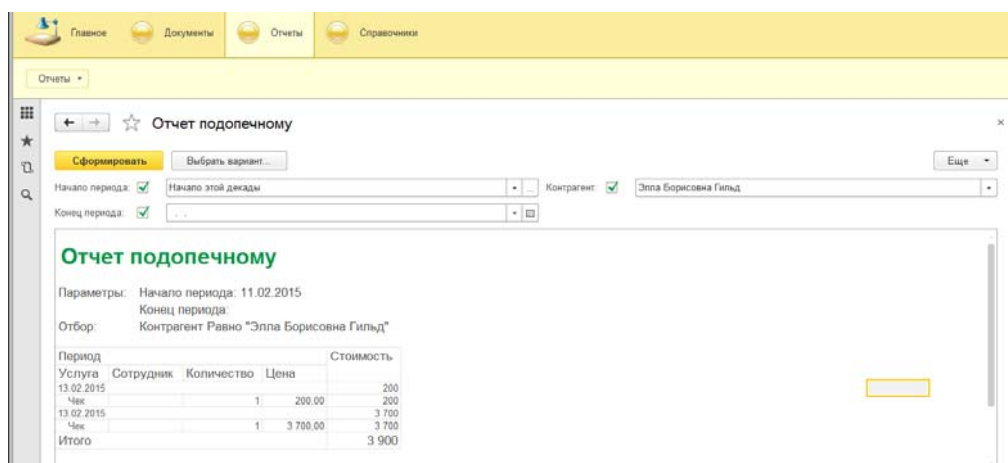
Главное Документы Отчеты Справочники

Отчеты ▾

← → ☆ Отчет подопечному ×

Сформировать Выбрать вариант... Еще ▾

Начало периода: ✓ Начало этой декады Контрагент: ✓ Элла Борисовна Гильд

Конец периода: ✓ . .

Отчет подопечному

Параметры: Начало периода: 11.02.2015
Конец периода:
Отбор: Контрагент Равно "Элла Борисовна Гильд"

| Период | | | | Стоимость |
|---|---|---|---|---|
| Услуга | Сотрудник | Количество | Цена | |
| 13.02.2015 | | | | 200 |
| Чек | | 1 | 200,00 | 200 |
| 13.02.2015 | | | | 3 700 |
| Чек | | 1 | 3 700,00 | 3 700 |
| Итого | | | | 3 900 |